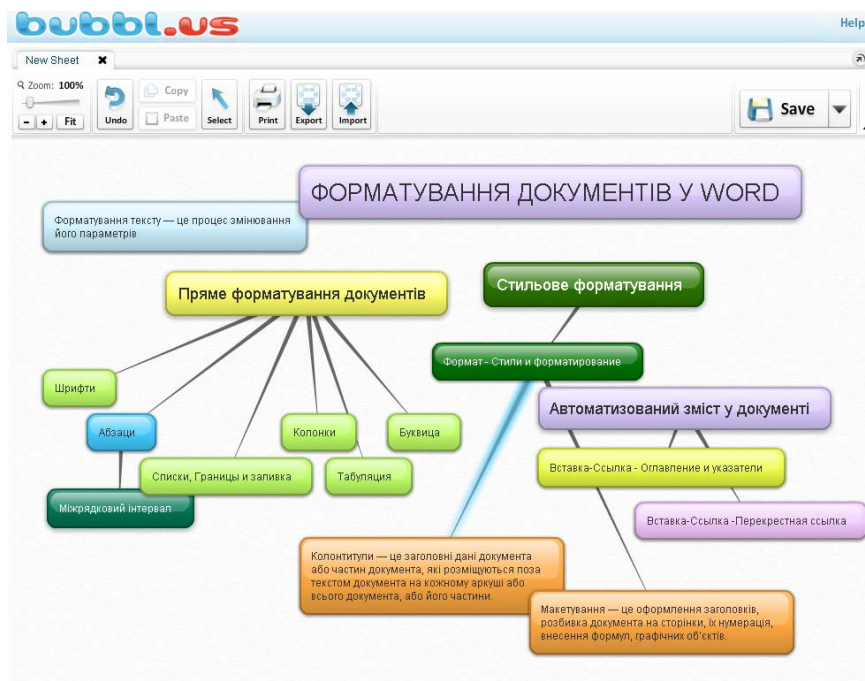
bubbl.us

Help

New Sheet ✖

Zoom: 100%

- + Fit

Undo

Copy

Paste

Select

Print

Export

Import

Save

ФОРМАТУВАННЯ ДОКУМЕНТІВ У WORD

Форматування тексту — це процес змінювання його параметрів

Пряме форматування документів

Стильове форматування

Формат - Стили и форматирование

Автоматизований зміст у документі

Шрифти

Абзаци

Колонки

Буквиця

Списки, Границы и заливка

Табуляция

Вставка-Ссылка - Оглавление и указатели

Міжрядковий інтервал

Вставка-Ссылка -Перекрестная ссылка

Колонтитули — це заголовні дані документа або частин документа, які розміщуються поза текстом документа на кожному аркуші або всього документа, або його частини.

Макетування — це оформлення заголовків, розбивка документа на сторінки, їх нумерація, внесення формул, графічних об'єктів.